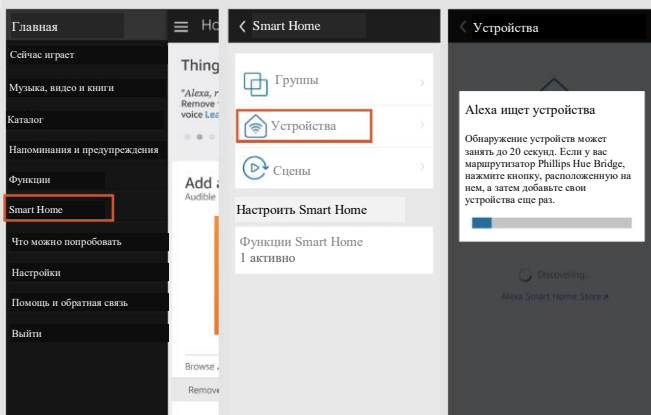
Главная
Сейчас играет
Музыка, видео и книги
Каталог
Напоминания и предупреждения
Функции
Smart Home
Что можно попробовать
Настройки
Помощь и обратная связь
Выйти

Ho
Thing
"Alexa,
Remove
voice Lea
Add a
Audible
Browse
Remove

Smart Home
Группы
Устройства
Сцены
Настроить Smart Home
Функции Smart Home
1 активно

Устройства
Alexa ищет устройства
Обнаружение устройств может занять до 20 секунд. Если у вас маршрутизатор Phillips Hue Bridge, нажмите кнопку, расположенную на нем, а затем добавьте свои устройства еще раз.
Discovering...
Alexa Smart Home Store